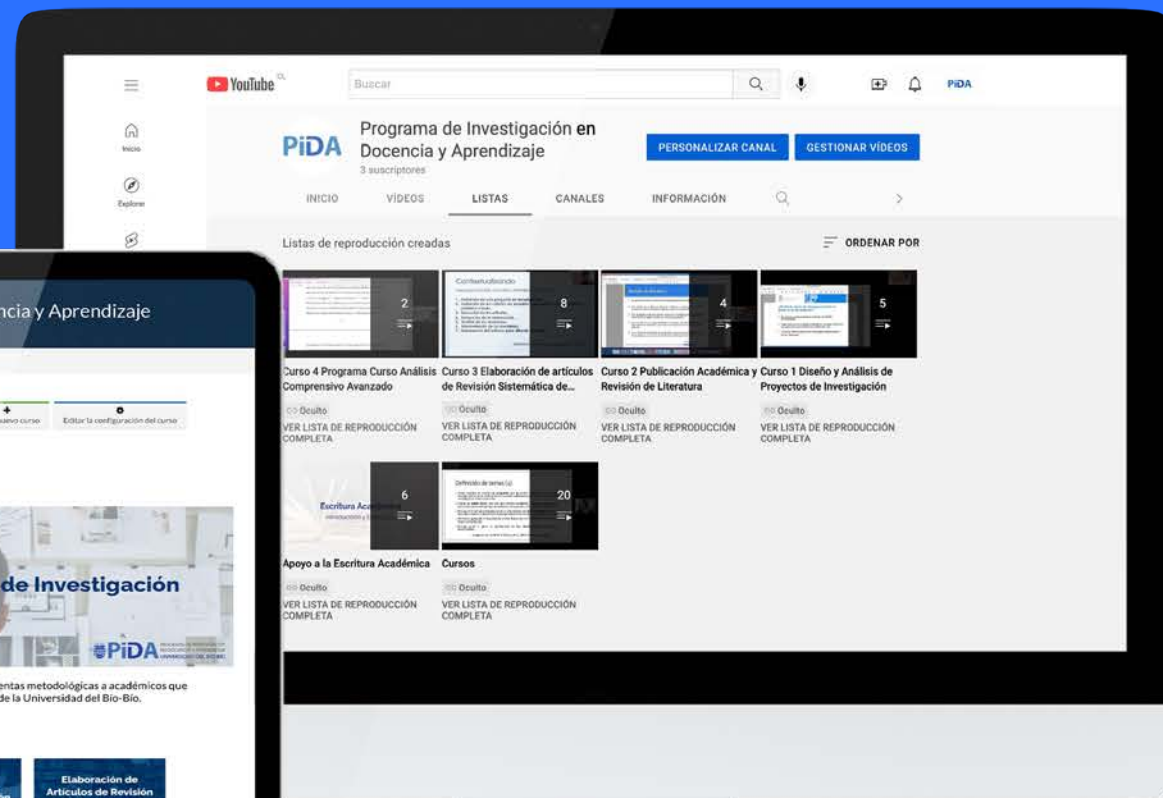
YouTube CL

Buscar

PiDA

Inicio

Explorar

PiDA

Programa de Investigación en Docencia y Aprendizaje

3 suscriptores

PERSONALIZAR CANAL

GESTIONAR VÍDEOS

INICIO

VÍDEOS

LISTAS

CANALES

INFORMACIÓN

Listas de reproducción creadas

ORDENAR POR

2

Curso 4 Programa Curso Análisis Comprensivo Avanzado

Oculto

VER LISTA DE REPRODUCCIÓN COMPLETA

8

Curso 3 Elaboración de artículos de Revisión Sistemática de...

Oculto

VER LISTA DE REPRODUCCIÓN COMPLETA

4

Curso 2 Publicación Académica y Revisión de Literatura

Oculto

VER LISTA DE REPRODUCCIÓN COMPLETA

5

Curso 1 Diseño y Análisis de Proyectos de Investigación

Oculto

VER LISTA DE REPRODUCCIÓN COMPLETA

6

Apoyo a la Escritura Académica

Oculto

VER LISTA DE REPRODUCCIÓN COMPLETA

20

Cursos

Oculto

VER LISTA DE REPRODUCCIÓN COMPLETA

ncia y Aprendizaje

uevo curso

Editar la configuración del curso

de Investigación

PiDA

entas metodológicas a académicos que de la Universidad del Bío-Bío.

Elaboración de Artículos de Revisión